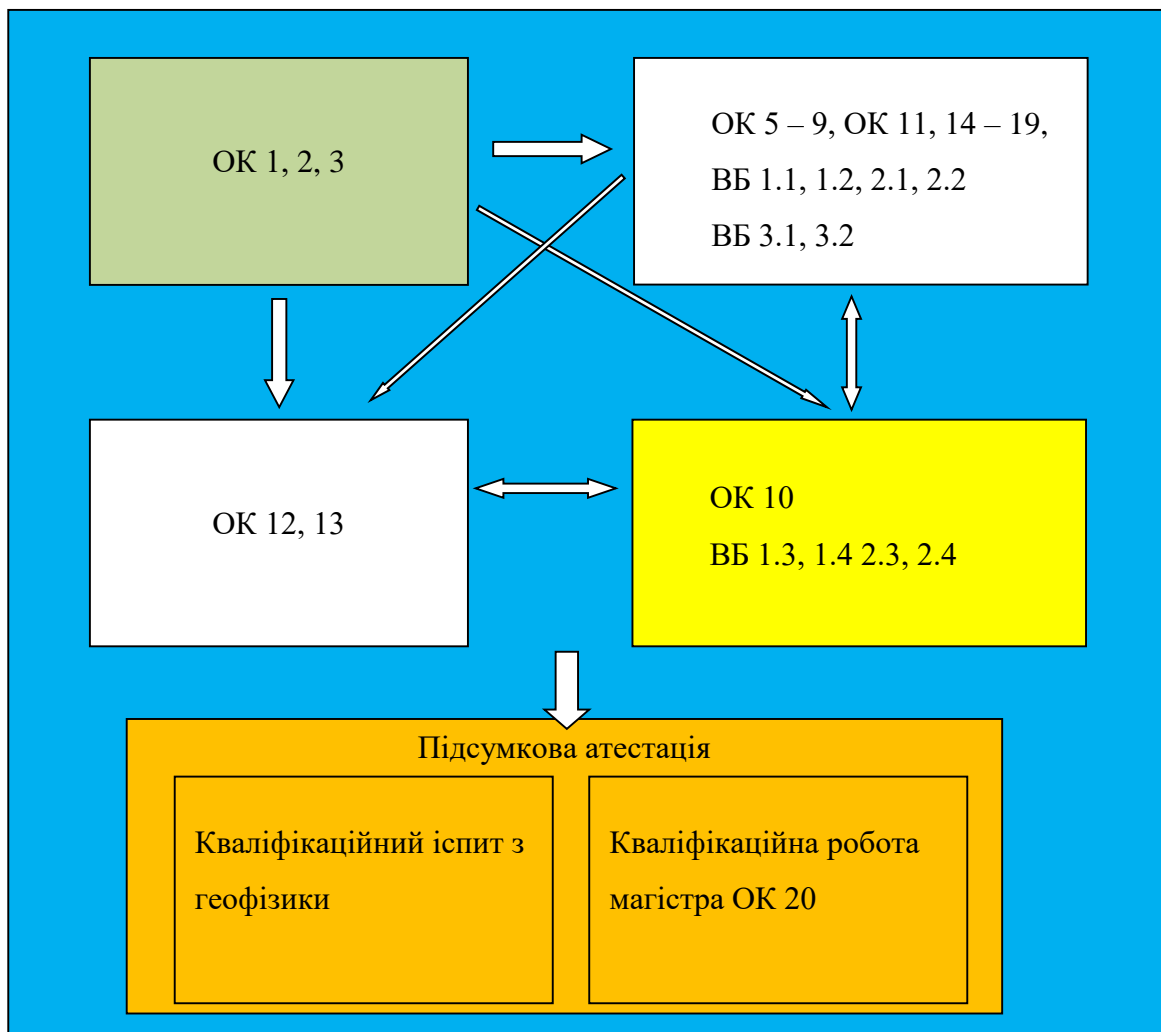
ОК 1, 2, 3

ОК 5 – 9, ОК 11, 14 – 19,
ВБ 1.1, 1.2, 2.1, 2.2
ВБ 3.1, 3.2

ОК 12, 13

ОК 10
ВБ 1.3, 1.4 2.3, 2.4

Підсумкова атестація

Кваліфікаційний іспит з геофізики

Кваліфікаційна робота магістра ОК 20